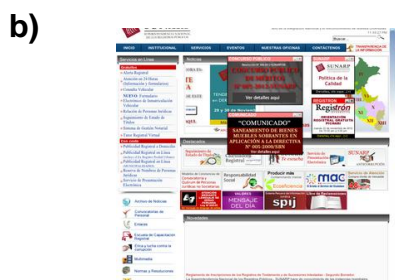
b)

INICIO INSTITUCIONAL SERVICIOS EVENTOS NUESTRAS OFICINAS CONTACTENOS

Noticias

SUNARP

Política de la Calidad

"COMUNICADO"

SANEAMIENTO DE BIENES MUEBLES SOBRANTES EN APLICACIÓN A LA DIRECTIVA

Ver detalles aquí

Registros

Destacados

mac

SPIJ

Novedades

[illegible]